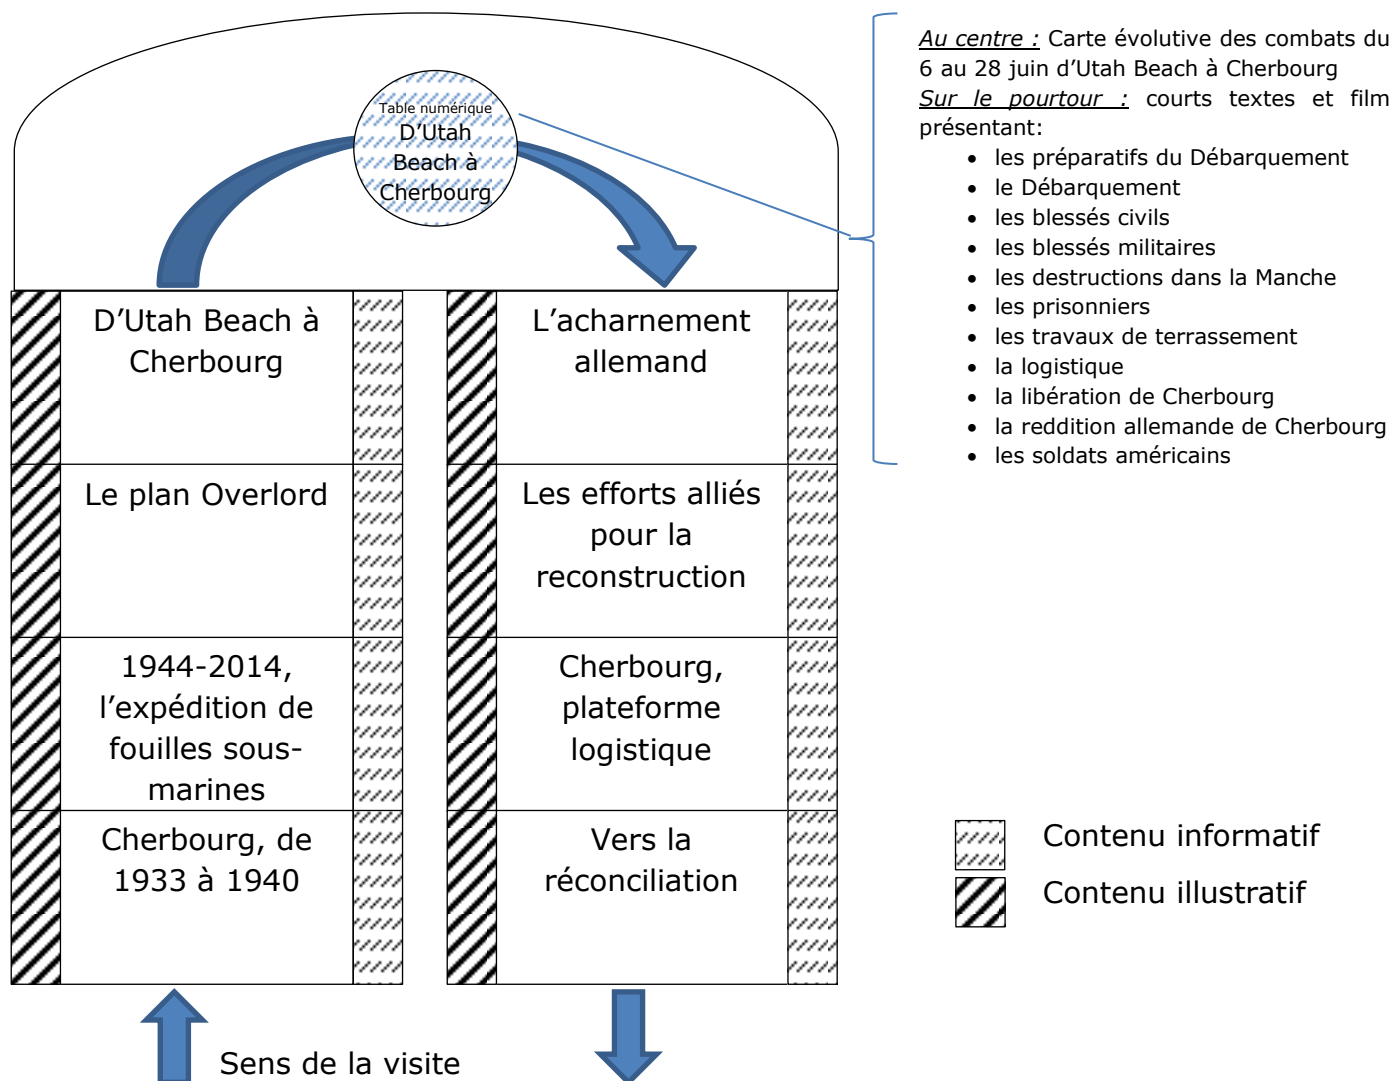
Table numérique
D'Utah Beach à Cherbourg

D'Utah Beach à Cherbourg

Le plan Overlord

1944-2014, l'expédition de fouilles sous-marines

Cherbourg, de 1933 à 1940

L'acharnement allemand

Les efforts alliés pour la reconstruction

Cherbourg, plateforme logistique

Vers la réconciliation

Sens de la visite

Au centre : Carte évolutive des combats du 6 au 28 juin d'Utah Beach à Cherbourg
Sur le pourtour : courts textes et film présentant:
- les préparatifs du Débarquement
- le Débarquement
- les blessés civils
- les blessés militaires
- les destructions dans la Manche
- les prisonniers
- les travaux de terrassement
- la logistique
- la libération de Cherbourg
- la reddition allemande de Cherbourg
- les soldats américains

Contenu informatif
Contenu illustratif